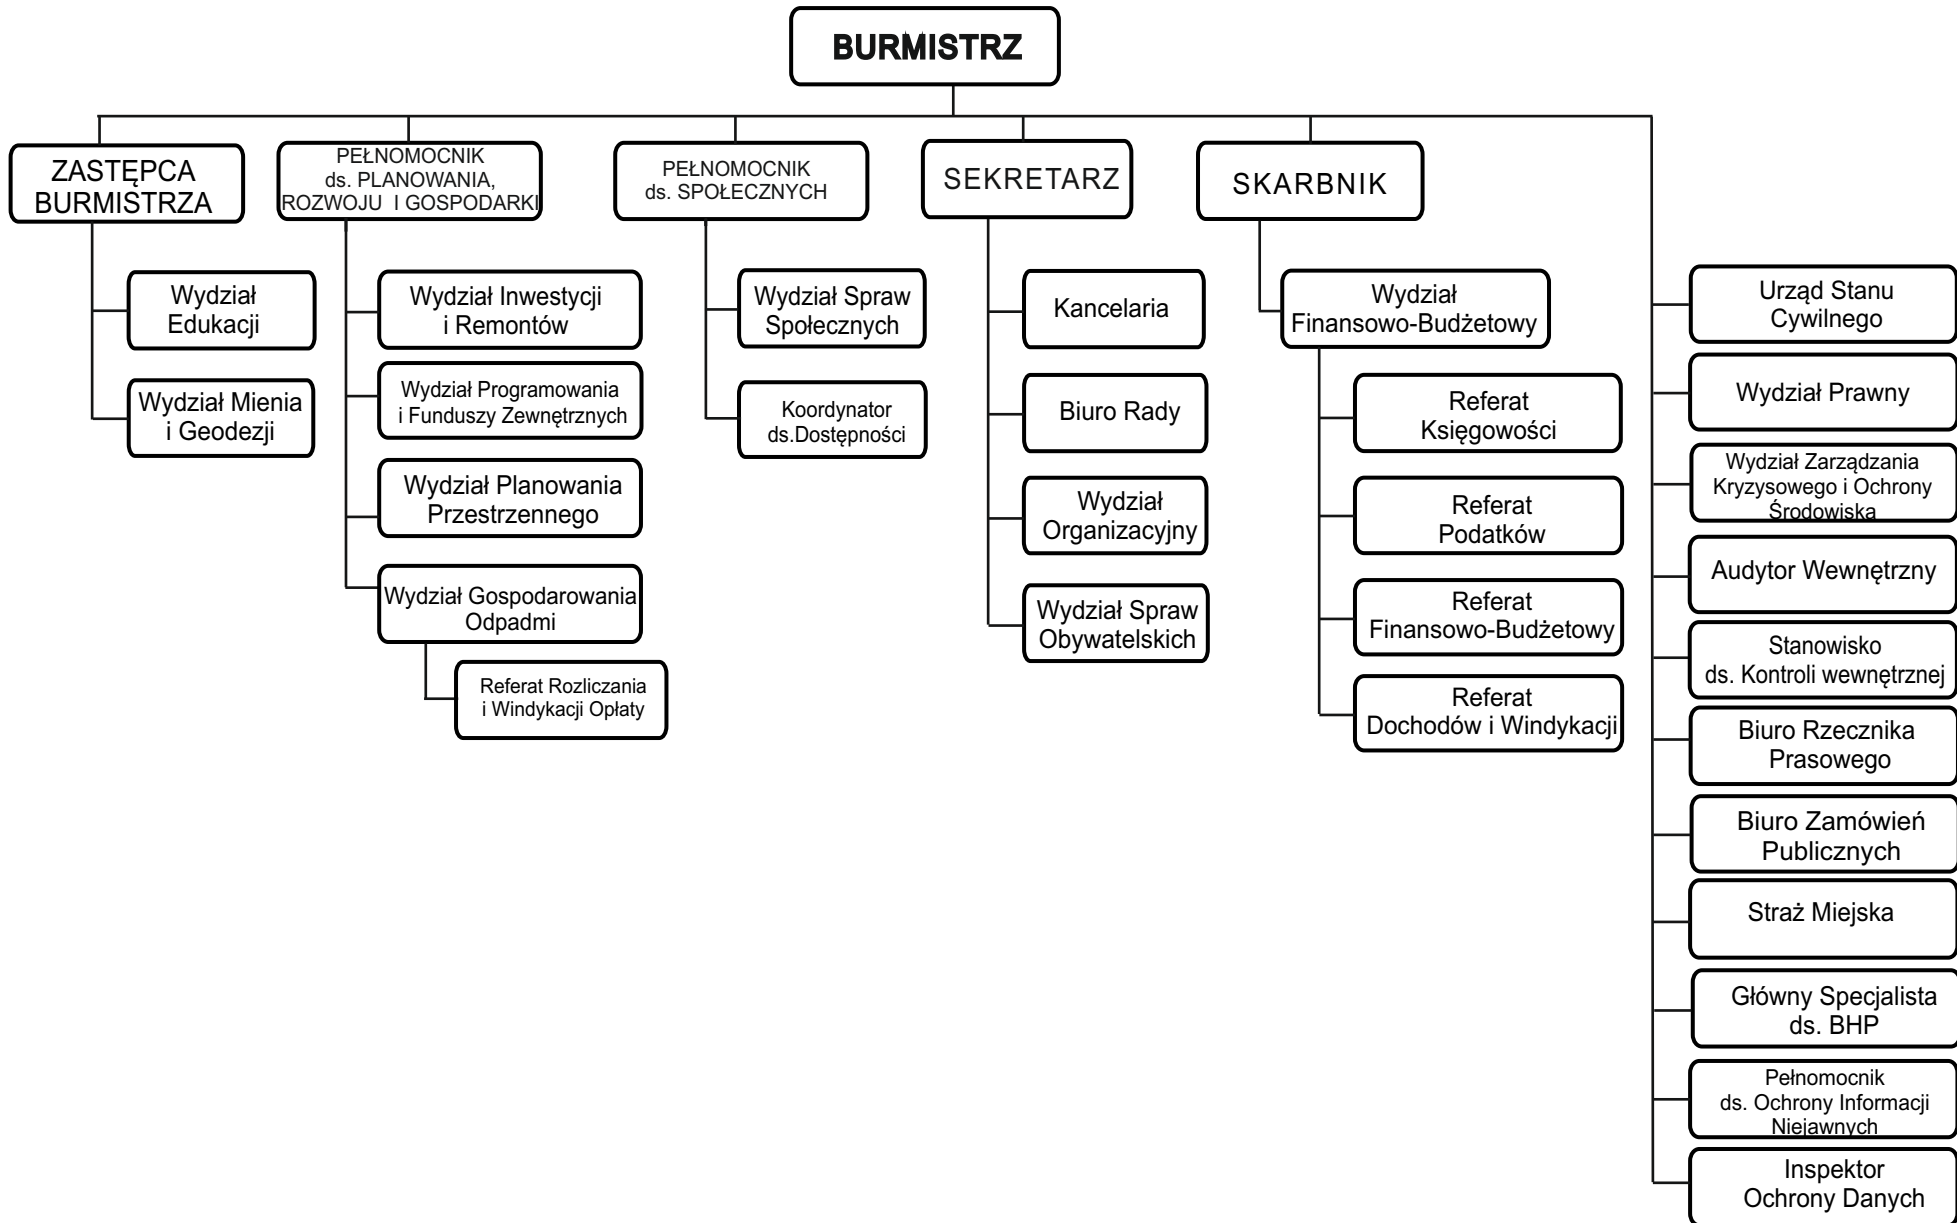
BURMISTRZ

ZASTĘPCA BURMISTRZA

Wydział Edukacji

Wydział Mienia i Geodezji

PEŁNOMOCNIK ds. PLANOWANIA, ROZWOJU I GOSPODARKI

Wydział Inwestycji i Remontów

Wydział Programowania i Funduszy Zewnętrznych

Wydział Planowania Przestrzennego

Wydział Gospodarowania Odpadmi

Referat Rozliczania i Windykacji Opłaty

PEŁNOMOCNIK ds. SPOŁECZNYCH

Wydział Spraw Społecznych

Koordynator ds.Dostępności

SEKRETARZ

Kancelaria

Biuro Rady

Wydział Organizacyjny

Wydział Spraw Obywatelskich

SKARBNIK

Wydział Finansowo-Budżetowy

Referat Księgowości

Referat Podatków

Referat Finansowo-Budżetowy

Referat Dochodów i Windykacji

Urząd Stanu Cywilnego

Wydział Prawny

Wydział Zarządzania Kryzysowego i Ochrony Środowiska

Audytor Wewnętrzny

Stanowisko ds. Kontroli wewnętrznej

Biuro Rzecznika Prasowego

Biuro Zamówień Publicznych

Straż Miejska

Główny Specjalista ds. BHP

Pełnomocnik ds. Ochrony Informacji Niejawnych

Inspektor Ochrony Danych